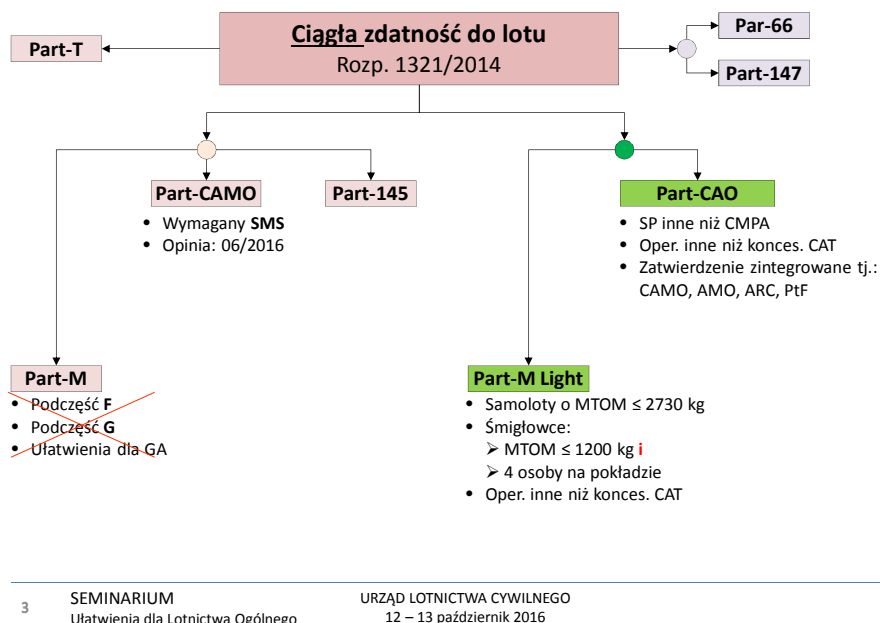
Ciągła zdatność do lotu
Rozp. 1321/2014

Part-T

Par-66

Part-147

Part-CAMO
- Wymagany **SMS**
- Opinia: 06/2016

Part-145

Part-CAO
- SP inne niż CMPA
- Oper. inne niż koncès. CAT
- Zatwierdzenie zintegrowane tj.: CAMO, AMO, ARC, PtF

Part-M
- Podczęść **F**
- Podczęść **G**
- Ułatwienia dla GA

Part-M Light
- Samoloty o MTOM ≤ 2730 kg
- Śmigłowce:
  - MTOM ≤ 1200 kg i
  - 4 osoby na pokładzie
- Oper. inne niż koncès. CAT

3 SEMINARIUM
Ułatwienia dla Lotnictwa Ogólnego

URZĄD LOTNICTWA CYWILNEGO
12 – 13 październik 2016